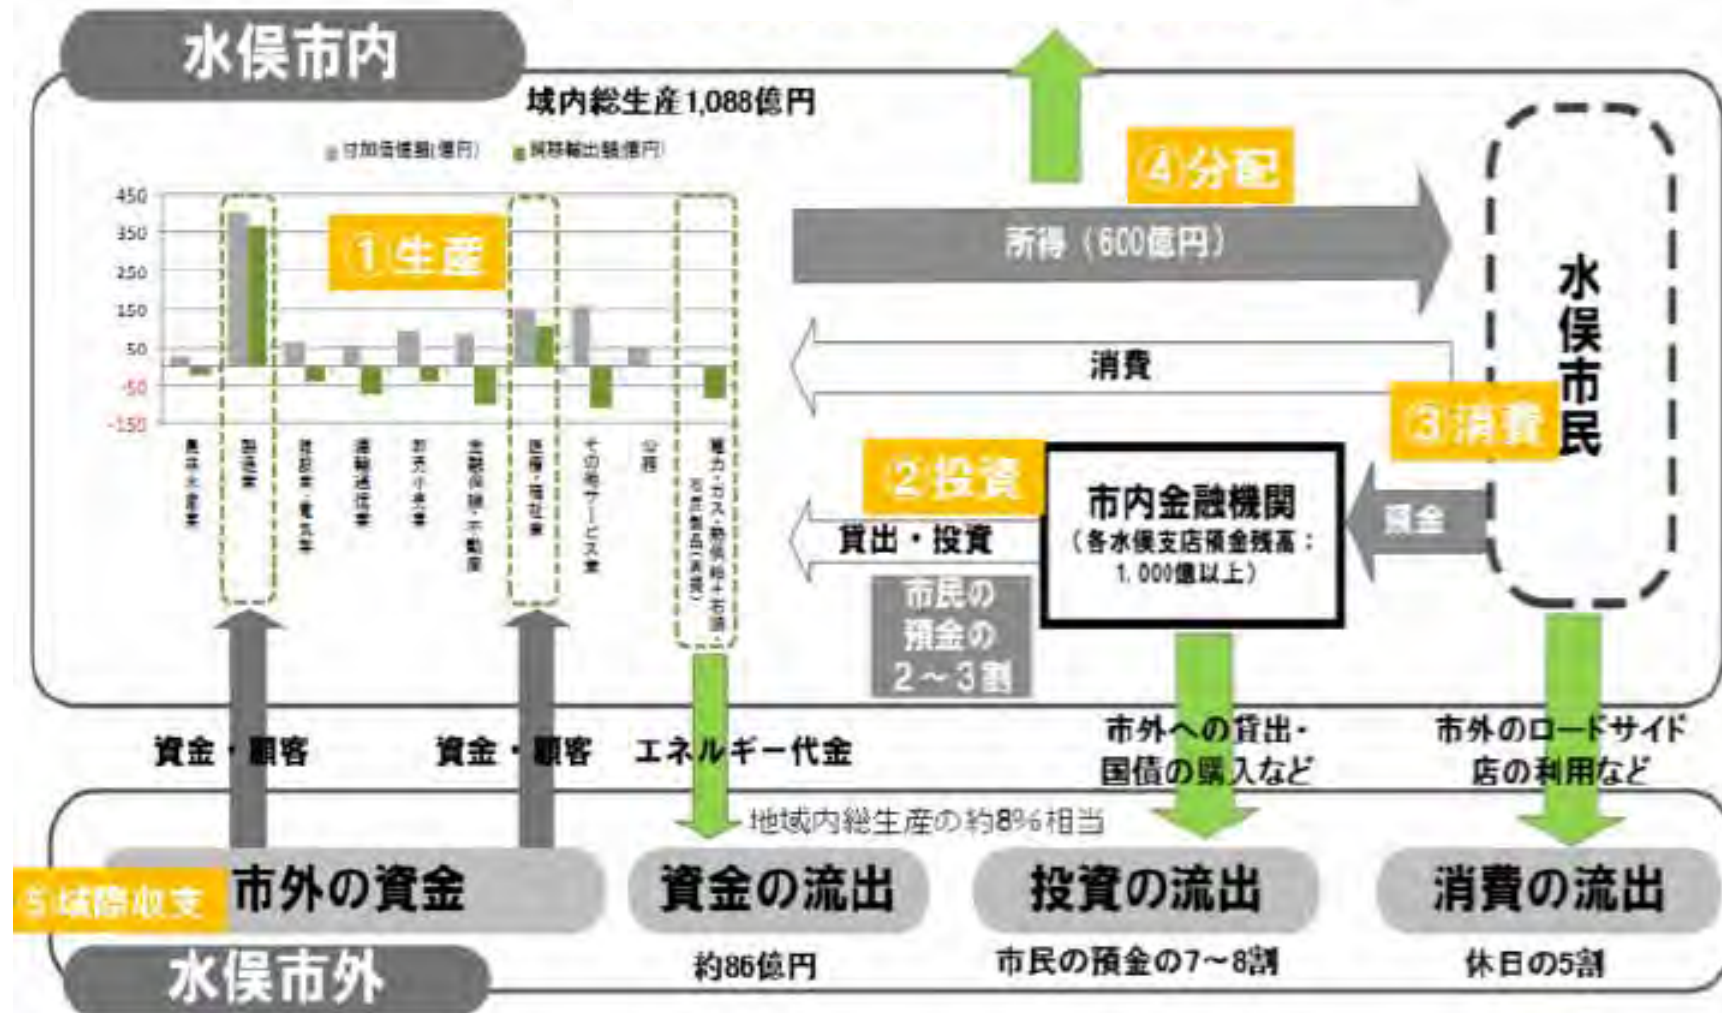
水俣市内

域内総生産1,088億円

付加価値額(億円)　純移輸出額(億円)

450
350
250
150
50
-50
-150

①生産

農林水産業
製造業
建設業・電気業
運輸通信業
卸売小売業
金融保険・不動産
医療・福祉業
その他サービス業
公務
電力・ガス・熱供給+石油・石炭製品(系統)

④分配

所得（600億円）

水俣市民

消費

③消費

②投資

市内金融機関
（各水俣支店預金残高：1,000億以上）

預金

貸出・投資

市民の預金の2～3割

資金・顧客

資金・顧客

エネルギー代金

市外への貸出・国債の購入など

市外のロードサイド店の利用など

地域内総生産の約8%相当

⑤域際収支

市外の資金

資金の流出

投資の流出

消費の流出

水俣市外

約86億円

市民の預金の7～8割

休日の5割